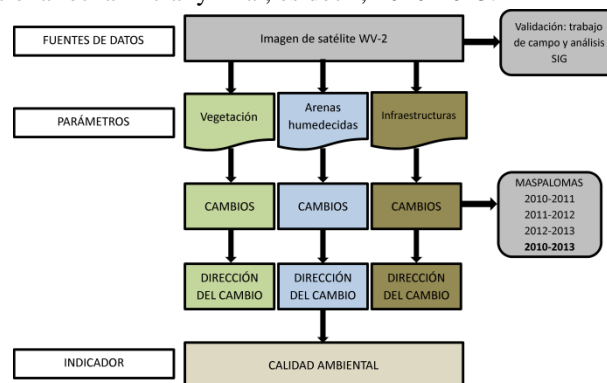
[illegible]

FUENTES DE DATOS

Imagen de satélite WV-2

Validación: trabajo de campo y análisis SIG

PARÁMETROS

Vegetación

Arenas humedecidas

Infraestructuras

CAMBIOS

CAMBIOS

CAMBIOS

MASPALOMAS
2010-2011
2011-2012
2012-2013
2010-2013

DIRECCIÓN DEL CAMBIO

DIRECCIÓN DEL CAMBIO

DIRECCIÓN DEL CAMBIO

INDICADOR

CALIDAD AMBIENTAL